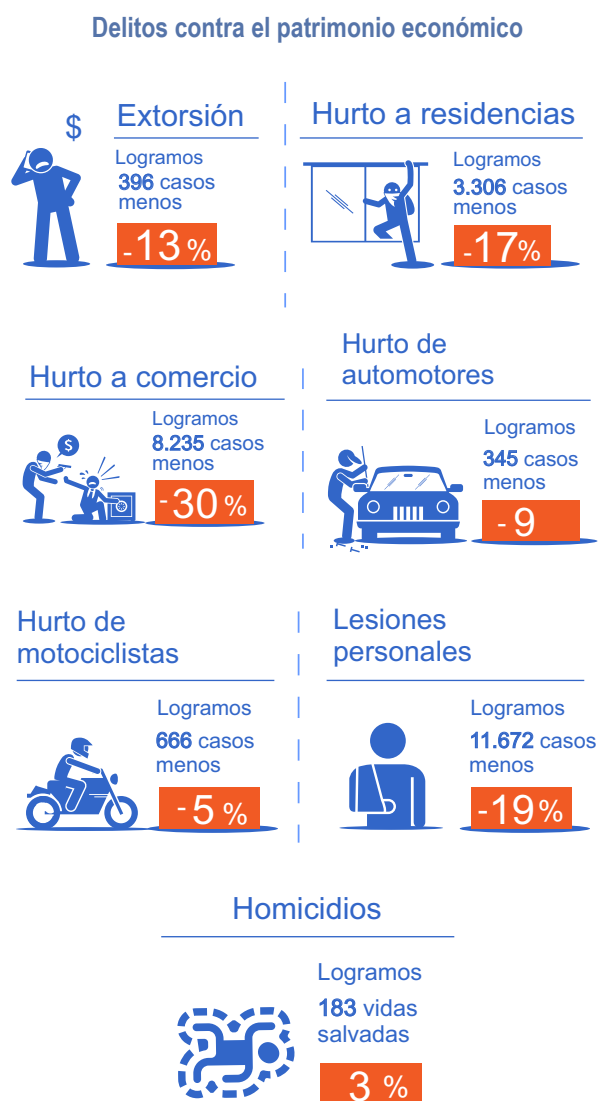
Delitos contra el patrimonio económico

$

Extorsión

Logramos
396 casos menos

-13%

Hurto a residencias

Logramos
3.306 casos menos

-17%

Hurto a comercio

$

Logramos
8.235 casos menos

-30%

Hurto de automotores

Logramos
345 casos menos

-9

Hurto de motociclistas

Logramos
666 casos menos

-5%

Lesiones personales

Logramos
11.672 casos menos

-19%

Homicidios

Logramos
183 vidas salvadas

3%